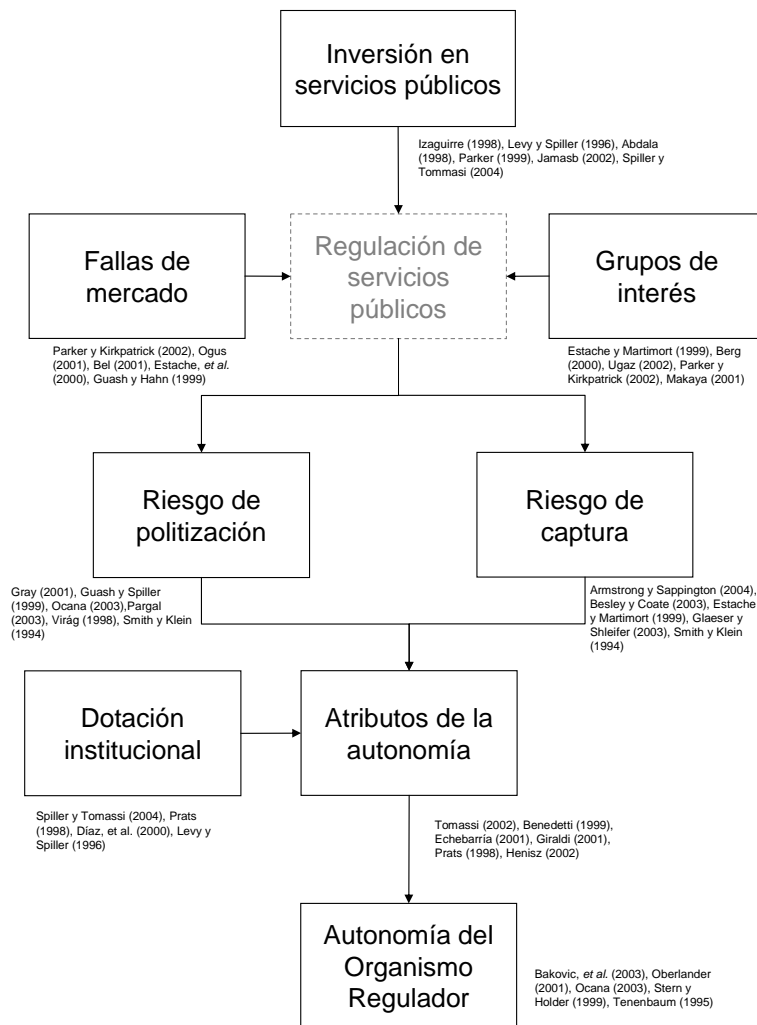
Inversión en servicios públicos

Izaguirre (1998), Levy y Spiller (1996), Abdala (1998), Parker (1999), Jamasb (2002), Spiller y Tommasi (2004)

Fallas de mercado

Regulación de servicios públicos

Grupos de interés

Parker y Kirkpatrick (2002), Ogus (2001), Bel (2001), Estache, *et al.* (2000), Guash y Hahn (1999)

Estache y Martimort (1999), Berg (2000), Ugaz (2002), Parker y Kirkpatrick (2002), Makaya (2001)

Riesgo de politización

Riesgo de captura

Gray (2001), Guash y Spiller (1999), Ocana (2003),Pargal (2003), Virág (1998), Smith y Klein (1994)

Armstrong y Sappington (2004), Besley y Coate (2003), Estache y Martimort (1999), Glaeser y Shleifer (2003), Smith y Klein (1994)

Dotación institucional

Atributos de la autonomía

Spiller y Tomassi (2004), Prats (1998), Díaz, et al. (2000), Levy y Spiller (1996)

Tomassi (2002), Benedetti (1999), Echebarría (2001), Giraldi (2001), Prats (1998), Henisz (2002)

Autonomía del Organismo Regulador

Bakovic, *et al.* (2003), Oberlander (2001), Ocana (2003), Stern y Holder (1999), Tenenbaum (1995)